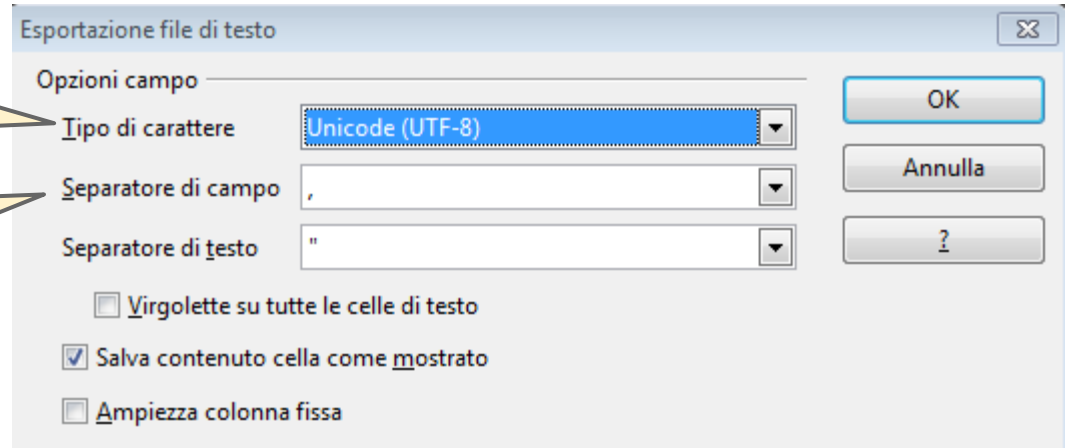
Esportazione file di testo

Opzioni campo

Tipo di carattere Unicode (UTF-8)

Separatore di campo ,

Separatore di testo "

Virgolette su tutte le celle di testo

Salva contenuto cella come mostrato

Ampiezza colonna fissa

OK

Annulla

?